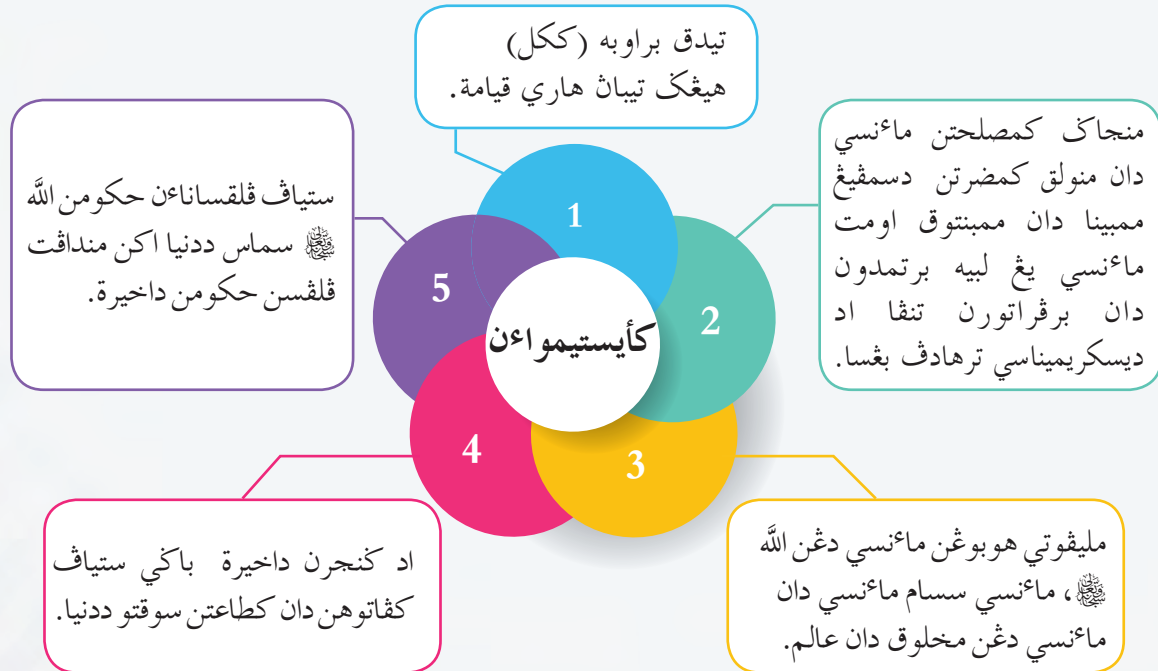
تيدق براوبه (ككل) هيڠݢ تيباڽ هاري قيامة.

منجاݢ كمصلحتن مانوسي دان منولق كمضرتن دسمڤيڠ ممبينا دان ممبنتوق اومت مانوسي يڠ لبيه برتمدون دان برڤراتورن تنڤا اد ديسكريميناسي ترهادڤ بڠسا.

مليڤوتي هوبوڠن مانوسي دڠن الله ﷻ، مانوسي سسام مانوسي دان مانوسي دڠن مخلوق دان عالم.

اد كنجرن داخيرة باݢي ستياڤ كڤاتوهن دان كطاعتن سوڠڬوه ددنيا.

ستياڤ ڤلقسناءن حكوم الله ﷻ سماس ددنيا اكن منداڤت ڤلقسن حكوم داخيرة.

1

2

3

4

5

كأيستيمواءن